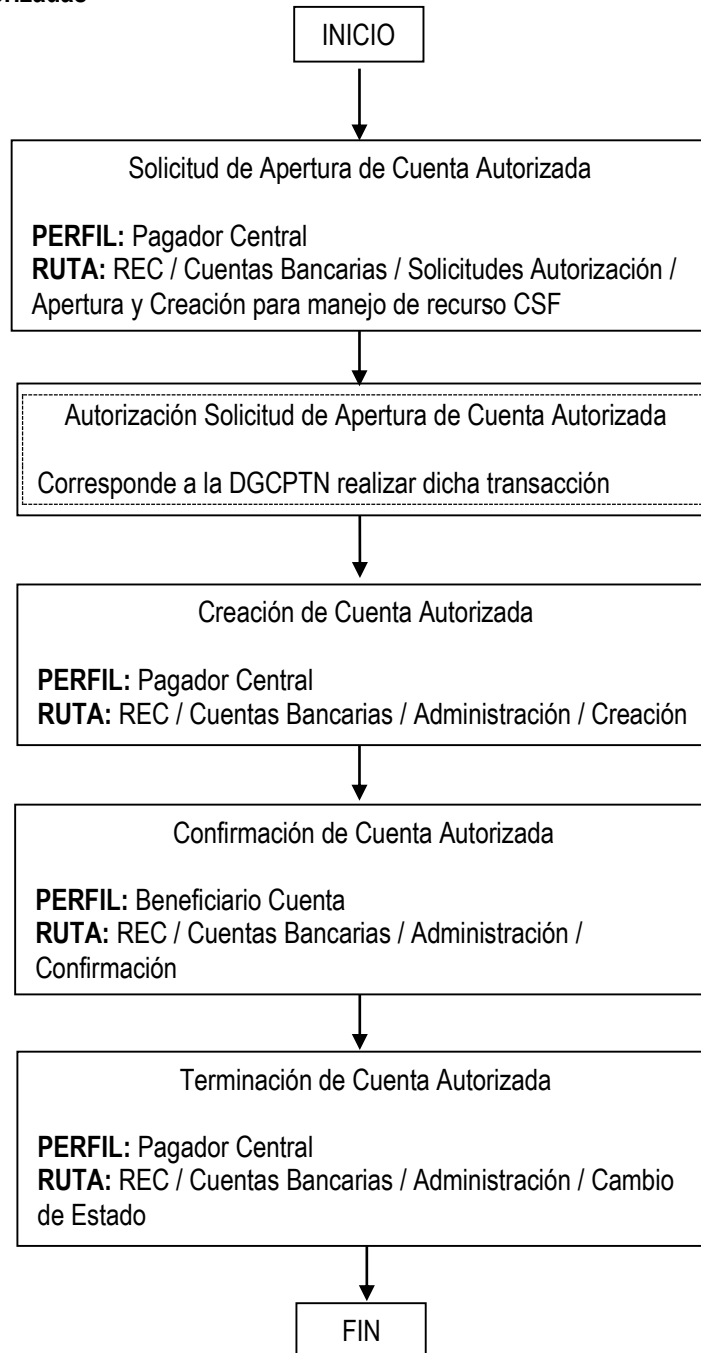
rizadas

INICIO

Solicitud de Apertura de Cuenta Autorizada

**PERFIL:** Pagador Central
**RUTA:** REC / Cuentas Bancarias / Solicitudes Autorización / Apertura y Creación para manejo de recurso CSF

Autorización Solicitud de Apertura de Cuenta Autorizada

Corresponde a la DGCPTN realizar dicha transacción

Creación de Cuenta Autorizada

**PERFIL:** Pagador Central
**RUTA:** REC / Cuentas Bancarias / Administración / Creación

Confirmación de Cuenta Autorizada

**PERFIL:** Beneficiario Cuenta
**RUTA:** REC / Cuentas Bancarias / Administración / Confirmación

Terminación de Cuenta Autorizada

**PERFIL:** Pagador Central
**RUTA:** REC / Cuentas Bancarias / Administración / Cambio de Estado

FIN